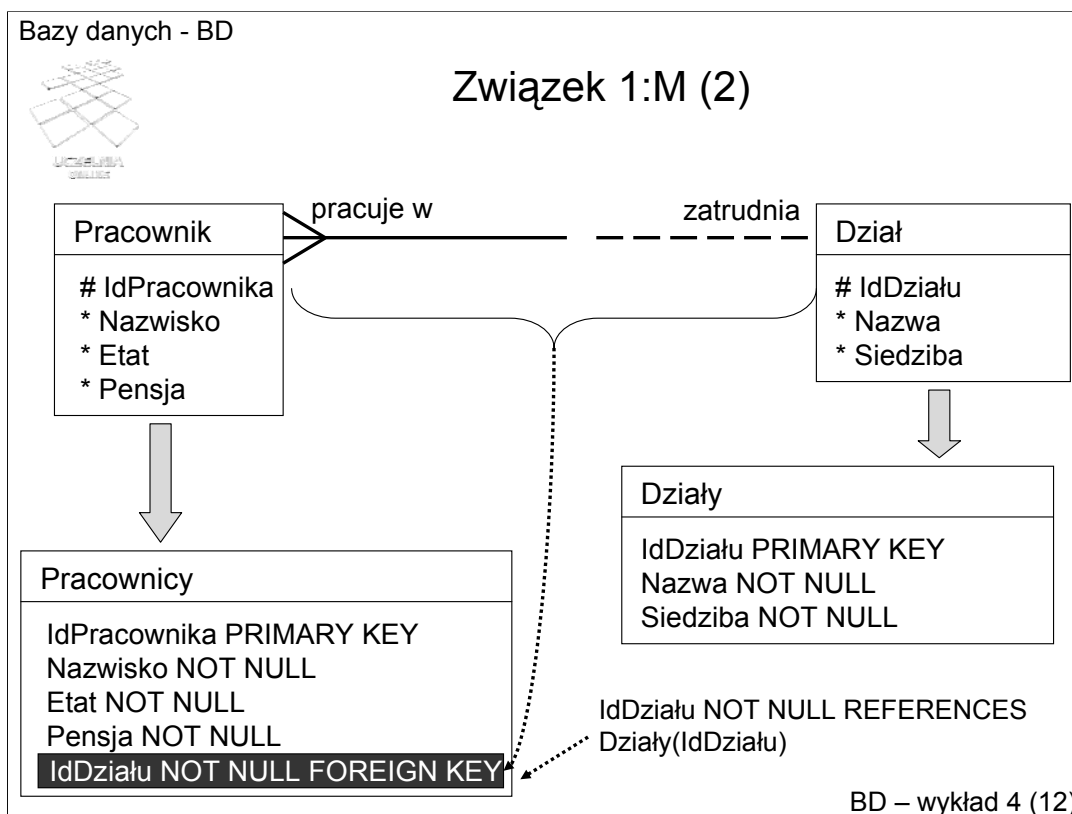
Bazy danych - BD

UCZELNIA

Związek 1:M (2)

pracuje w

zatrudnia

Pracownik

# IdPracownika
* Nazwisko
* Etat
* Pensja

Dział

# IdDziału
* Nazwa
* Siedziba

Działy

IdDziału PRIMARY KEY
Nazwa NOT NULL
Siedziba NOT NULL

Pracownicy

IdPracownika PRIMARY KEY
Nazwisko NOT NULL
Etat NOT NULL
Pensja NOT NULL
IdDziału NOT NULL FOREIGN KEY

IdDziału NOT NULL REFERENCES Działy(IdDziału)

BD – wykład 4 (12)